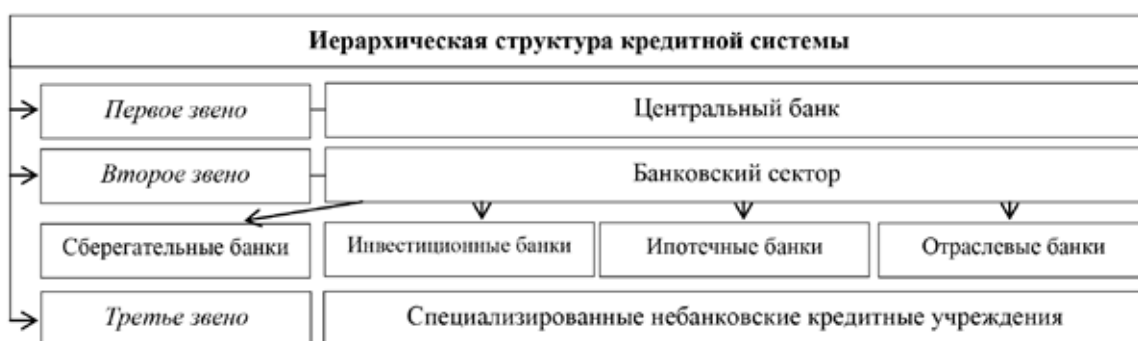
Иерархическая структура кредитной системы

Первое звено

Центральный банк

Второе звено

Банковский сектор

Сберегательные банки

Инвестиционные банки

Ипотечные банки

Отраслевые банки

Третье звено

Специализированные небанковские кредитные учреждения